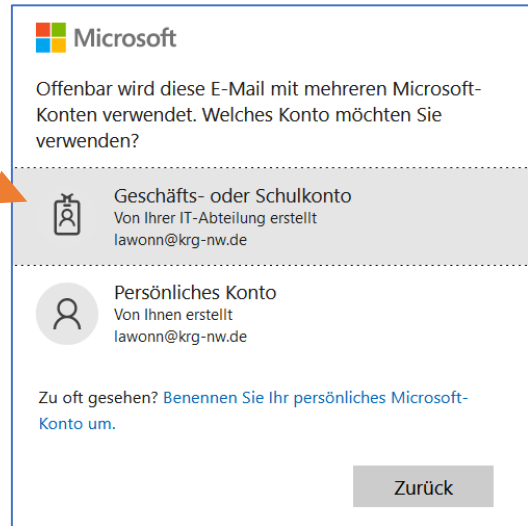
Microsoft

Offenbar wird diese E-Mail mit mehreren Microsoft-Konten verwendet. Welches Konto möchten Sie verwenden?

Geschäfts- oder Schulkonto
Von Ihrer IT-Abteilung erstellt
lawonn@krg-nw.de

Persönliches Konto
Von Ihnen erstellt
lawonn@krg-nw.de

Zu oft gesehen? Benennen Sie Ihr persönliches Microsoft-Konto um.

Zurück